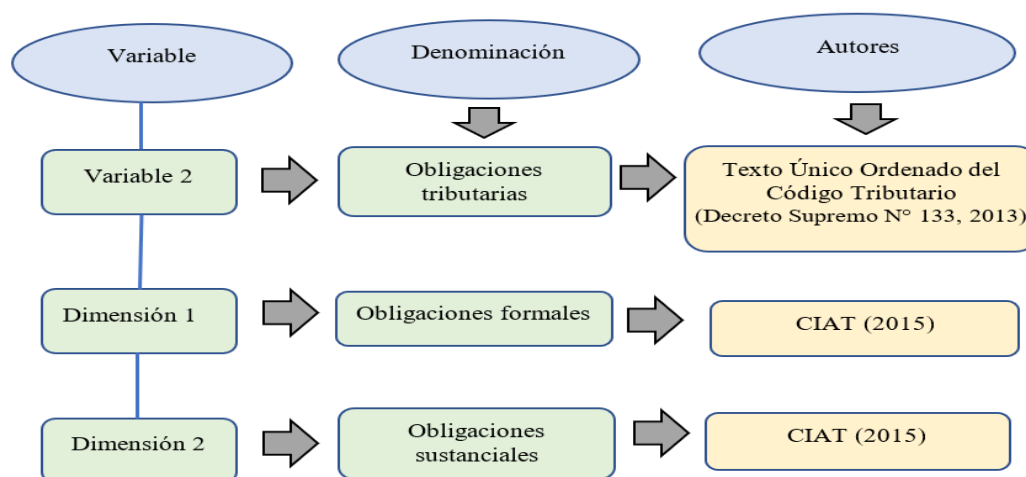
Variable

Denominación

Autores

Variable 2

Obligaciones tributarias

Texto Único Ordenado del Código Tributario
(Decreto Supremo N° 133, 2013)

Dimensión 1

Obligaciones formales

CIAT (2015)

Dimensión 2

Obligaciones sustanciales

CIAT (2015)